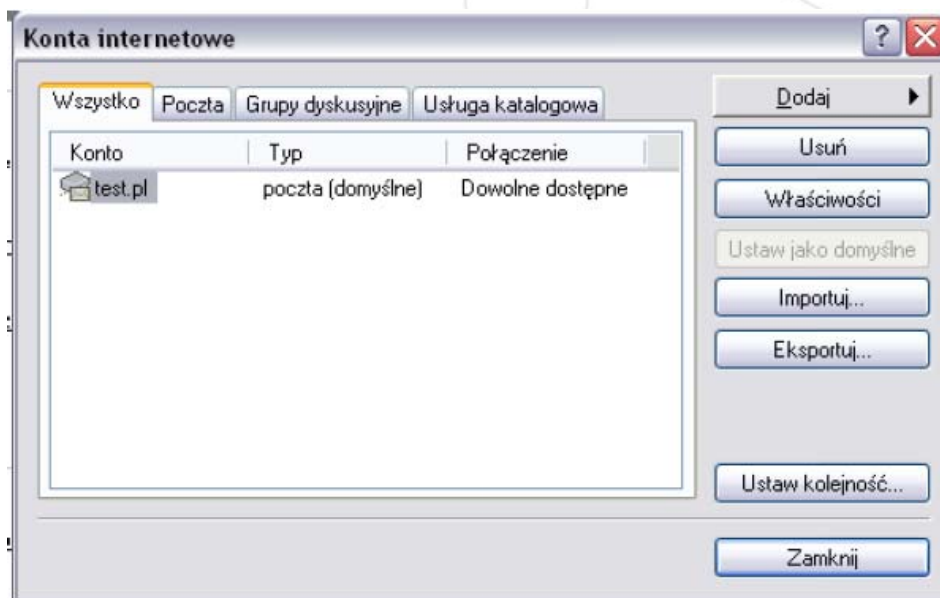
Konta internetowe

?

Wszystko | Poczta | Grupy dyskusyjne | Usługa katalogowa

| Konto | Typ | Połączenie |
|---|---|---|
| test.pl | poczta (domyślne) | Dowolne dostępne |

Dodaj

Usuń

Właściwości

Ustaw jako domyślne

Importuj...

Eksportuj...

Ustaw kolejność...

Zamknij